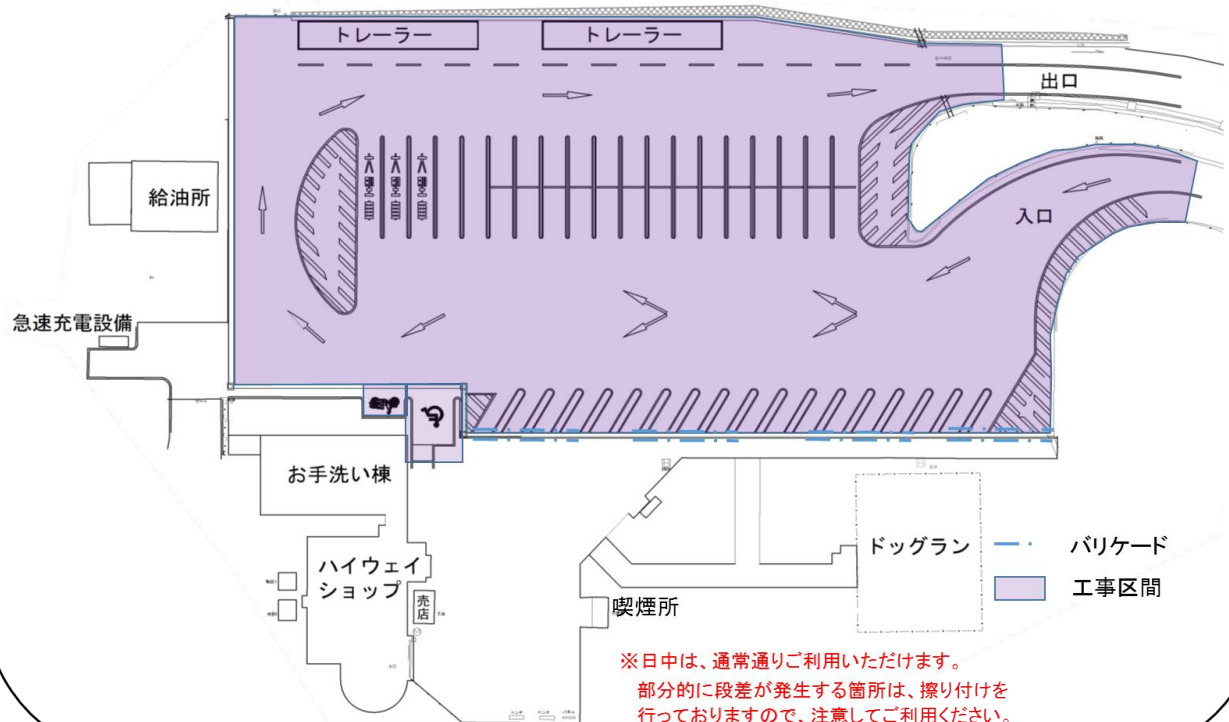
トレーラー

トレーラー

出口

入口

給油所

急速充電設備

お手洗い棟

ハイウェイショップ

売店

喫煙所

ドッグラン

バリケード

工事区間

※日中は、通常通りご利用いただけます。
部分的に段差が発生する箇所は、擦り付けを行っておりますので、注意してご利用ください。